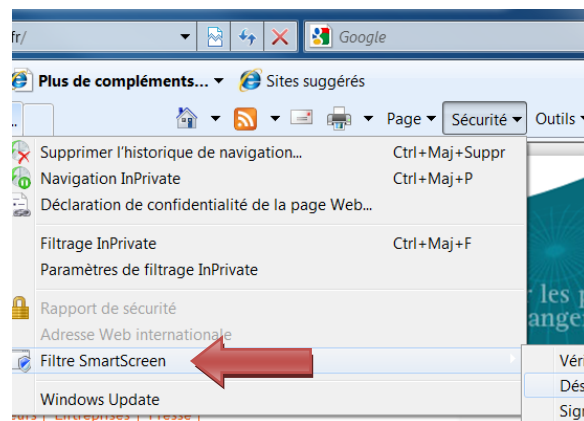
fr/

Google

Plus de compléments... Sites suggérés

Page Sécurité Outils

Supprimer l'historique de navigation... Ctrl+Maj+Suppr
Navigation InPrivate Ctrl+Maj+P
Déclaration de confidentialité de la page Web...

Filtrage InPrivate Ctrl+Maj+F
Paramètres de filtrage InPrivate

Rapport de sécurité
Adresse Web internationale

Filtre SmartScreen

Windows Update

Véri
Dés
Sign

r les p
angers

eurs | Entreprises | Presse |